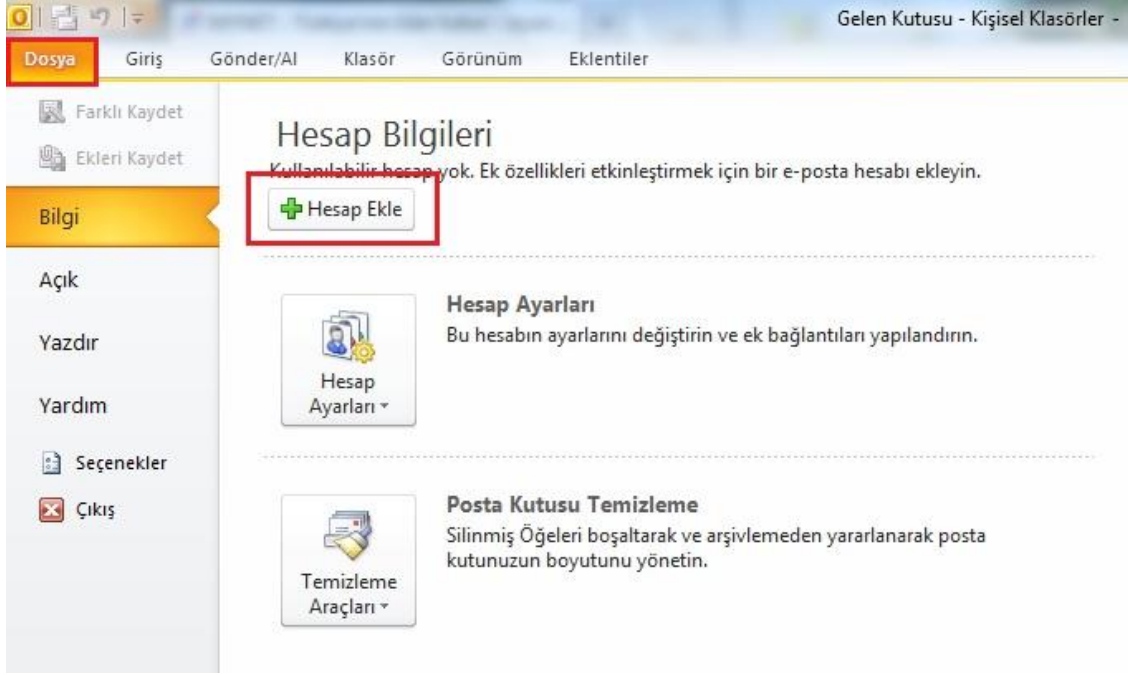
Gelen Kutusu - Kişisel Klasörler -

Dosya Giriş Gönder/Al Klasör Görünüm Eklentiler

Farklı Kaydet
Ekleri Kaydet
Bilgi
Açık
Yazdır
Yardım
Seçenekler
Çıkış

Hesap Bilgileri
Kullanılabilir hesap yok. Ek özellikleri etkinleştirmek için bir e-posta hesabı ekleyin.

Hesap Ekle

Hesap Ayarları
Hesap Ayarları
Bu hesabın ayarlarını değiştirin ve ek bağlantıları yapılandırın.

Temizleme Araçları
Posta Kutusu Temizleme
Silinmiş Öğeleri boşaltarak ve arşivlemeden yararlanarak posta kutunuzun boyutunu yönetin.